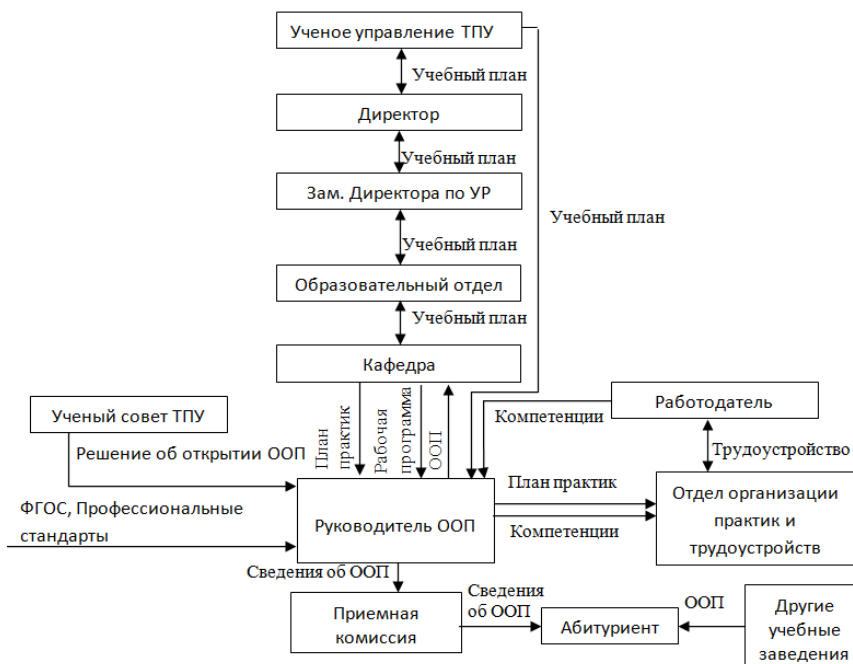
Ученое управление ТПУ

Учебный план

Директор

Учебный план

Зам. Директора по УР

Учебный план

Образовательный отдел

Учебный план

Кафедра

Учебный план

Ученый совет ТПУ

Решение об открытии ООП

План практик

Рабочая программа

ООП

Компетенции

Работодатель

Трудоустройство

ФГОС, Профессиональные стандарты

Руководитель ООП

План практик

Компетенции

Отдел организации практик и трудоустройств

Сведения об ООП

Приемная комиссия

Сведения об ООП

Абитуриент

ООП

Другие учебные заведения